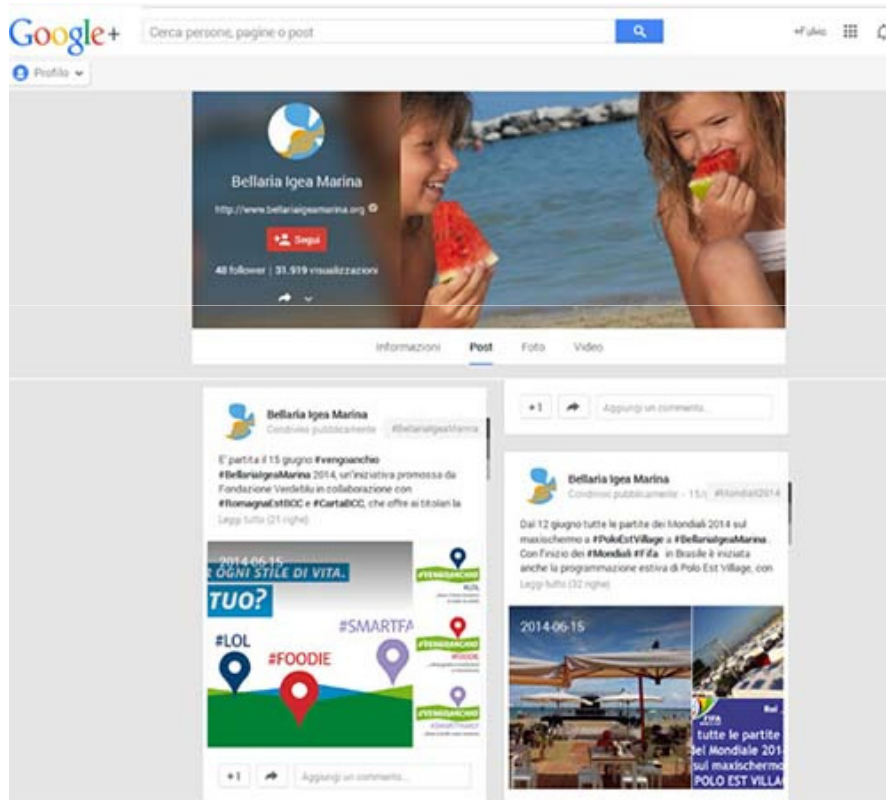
Google+ Cerca persone, pagine o post

+Fulvio

Profilo

Bellaria Igea Marina

http://www.bellariaigeamarina.org

Segui

48 follower | 31.919 visualizzazioni

Informazioni Post Foto Video

Bellaria Igea Marina
Condiviso pubblicamente #BellariaIgeaMarina

E' partita il 15 giugno #vengoanchio #BellariaIgeaMarina 2014, un'iniziativa promossa da Fondazione Verdeblu in collaborazione con #RomagnaEstBCC e #CartaBCC, che offre ai titolari la
Leggi tutto (21 righe)

2014-06-15
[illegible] OGNI STILE DI VITA.
TUO?
#LOL
#FOODIE
#SMARTFA
#VENGOANCHIO
#LOL
#VENGOANCHIO
#FOODIE
#VENGOANCHIO

+1 Aggiungi un commento...

+1 Aggiungi un commento...

Bellaria Igea Marina
Condiviso pubblicamente - 15/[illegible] #Mondiali2014

Dal 12 giugno tutte le partite dei Mondiali 2014 sul maxischermo a #PoloEstVillage a #BellariaIgeaMarina. Con l'inizio dei #Mondiali #Fifa in Brasile è iniziata anche la programmazione estiva di Polo Est Village, con
Leggi tutto (32 righe)

2014-06-15
tutte le partite
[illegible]el Mondiale 201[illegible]
sul maxischermo
POLO EST VILLA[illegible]